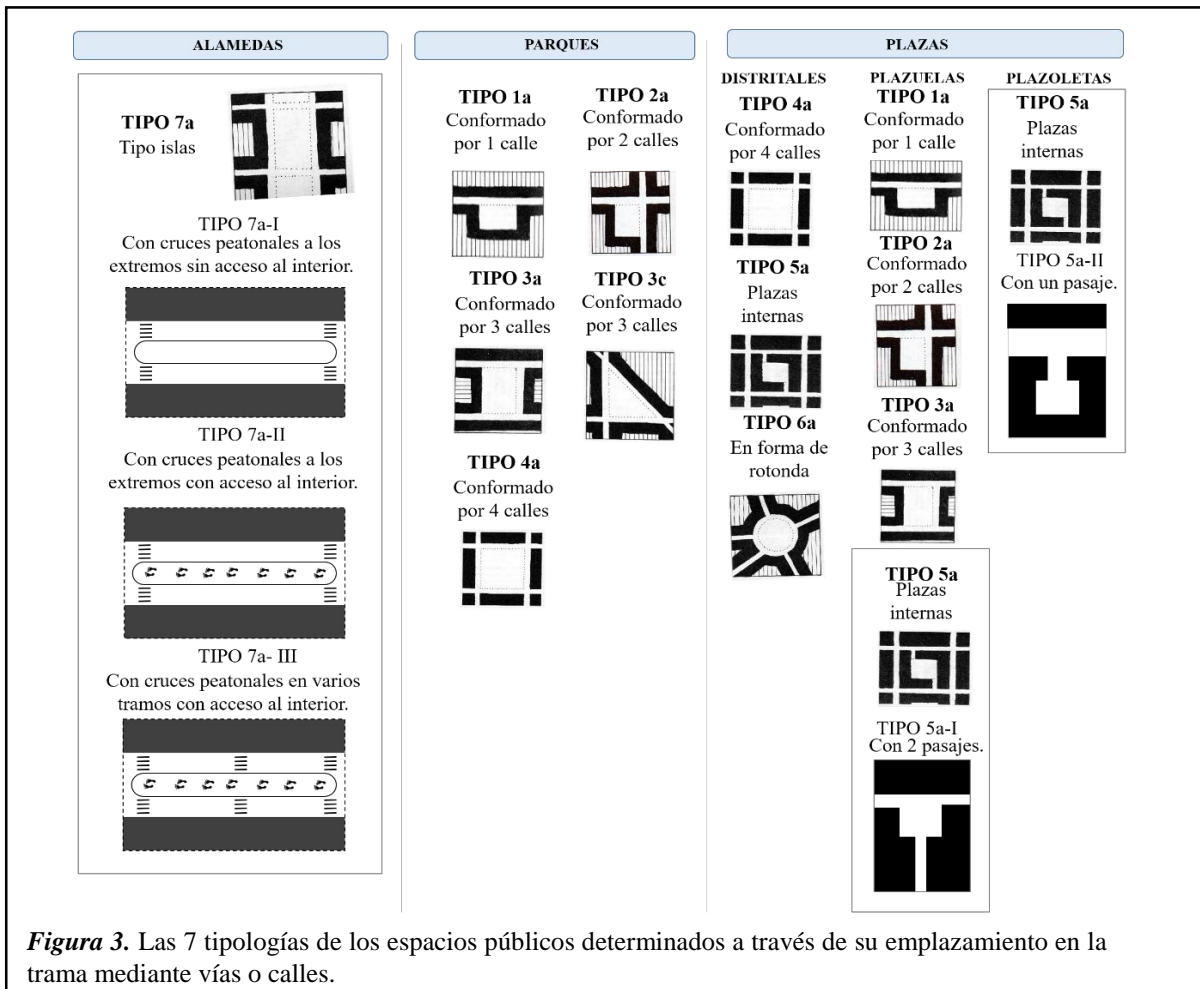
ALAMEDAS

TIPO 7a
Tipo islas

TIPO 7a-I
Con cruces peatonales a los extremos sin acceso al interior.

TIPO 7a-II
Con cruces peatonales a los extremos con acceso al interior.

TIPO 7a- III
Con cruces peatonales en varios tramos con acceso al interior.

PARQUES

TIPO 1a
Conformado por 1 calle

TIPO 2a
Conformado por 2 calles

TIPO 3a
Conformado por 3 calles

TIPO 3c
Conformado por 3 calles

TIPO 4a
Conformado por 4 calles

PLAZAS

DISTRITALES
TIPO 4a
Conformado por 4 calles

TIPO 5a
Plazas internas

TIPO 6a
En forma de rotonda

PLAZUELAS
TIPO 1a
Conformado por 1 calle

TIPO 2a
Conformado por 2 calles

TIPO 3a
Conformado por 3 calles

TIPO 5a
Plazas internas

TIPO 5a-I
Con 2 pasajes.

PLAZOLETAS
TIPO 5a
Plazas internas

TIPO 5a-II
Con un pasaje.

*Figura 3.* Las 7 tipologías de los espacios públicos determinados a través de su emplazamiento en la trama mediante vías o calles.